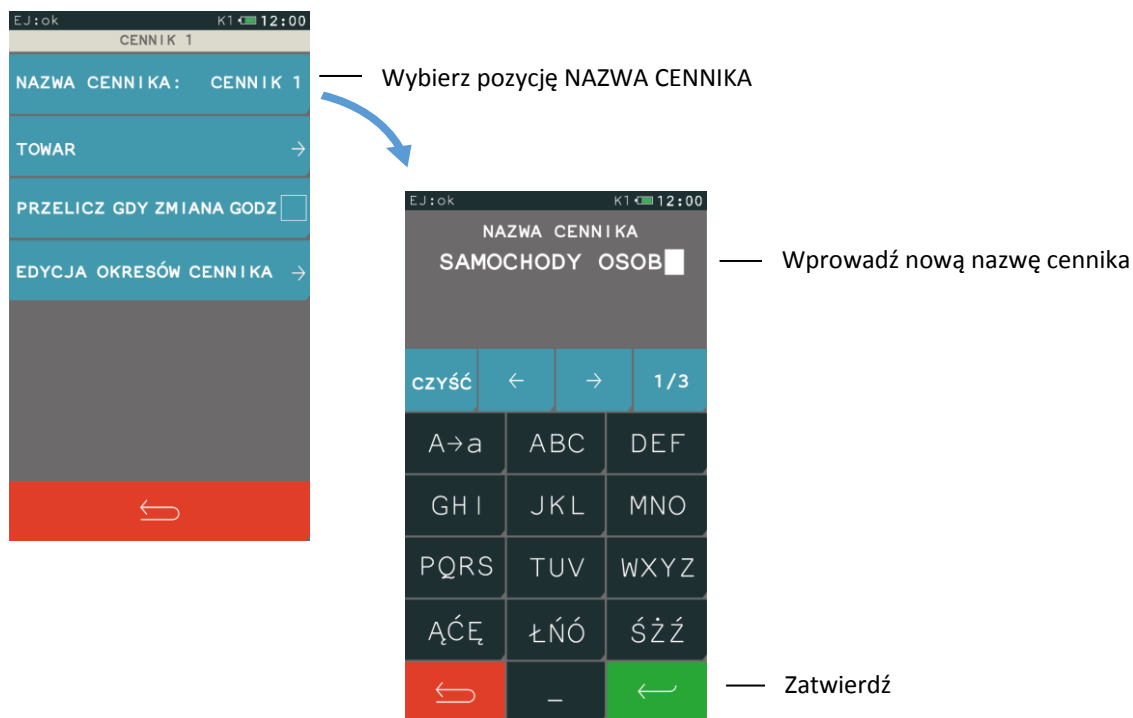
EJ:ok K1 12:00
CENNIK 1
NAZWA CENNIKA: CENNIK 1
TOWAR →
PRZELICZ GDY ZMIANA GODZ
EDYCJA OKRESÓW CENNIKA →

Wybierz pozycję NAZWA CENNIKA

EJ:ok K1 12:00
NAZWA CENNIKA
SAMOCHODY OSOB

Wprowadź nową nazwę cennika

CZYŚĆ ← → 1/3
A→a ABC DEF
GHI JKL MNO
PQRS TUV WXYZ
ĄĆĘ ŁŃÓ ŚŻŹ
_

Zatwierdź